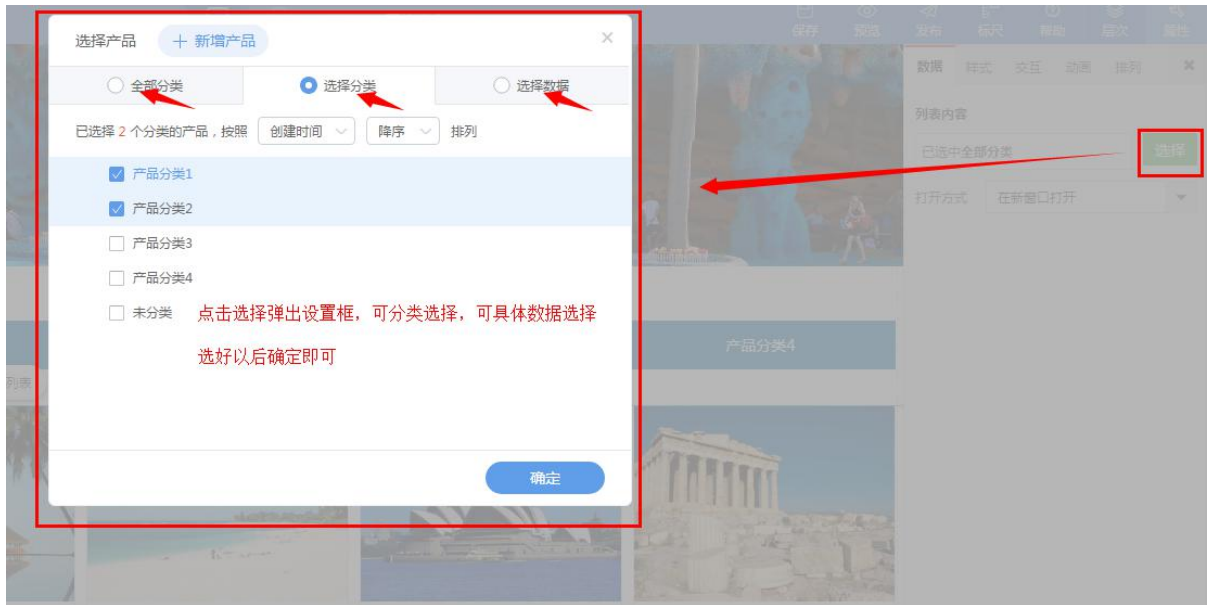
保存 预览 发布 标尺 帮助 层次 属性

选择产品 + 新增产品 ×

全部分类 选择分类 选择数据

已选择 2 个分类的产品，按照 创建时间 降序 排列

产品分类1
产品分类2
产品分类3
产品分类4
未分类

点击选择弹出设置框，可分类选择，可具体数据选择

选好以后确定即可

确定

数据 样式 交互 动画 排列 ×

列表内容

已选中全部分类 选择

打开方式 在新窗口打开

产品分类4